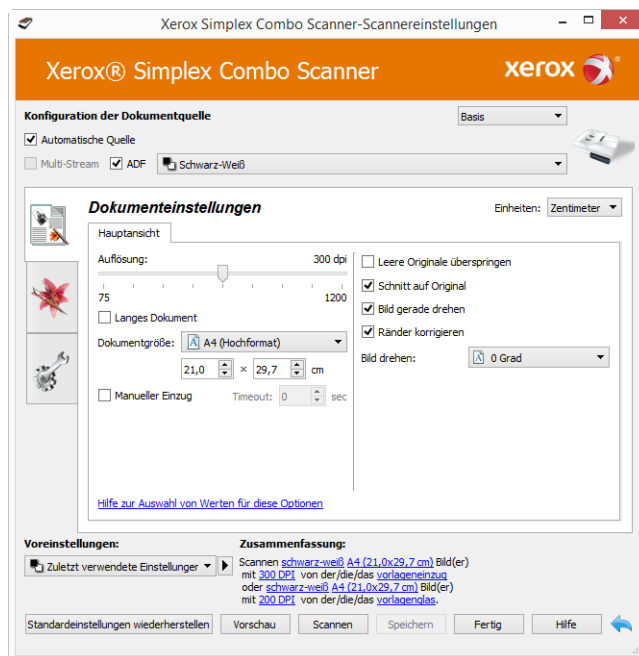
Xerox Simplex Combo Scanner-Scannereinstellungen

Xerox® Simplex Combo Scanner

xerox

Konfiguration der Dokumentquelle

Basis

Automatische Quelle

Multi-Stream ADF Schwarz-Weiß

Dokumenteinstellungen

Einheiten: Zentimeter

Hauptansicht

Auflösung: 300 dpi

75 1200

Langes Dokument

Dokumentgröße: A4 (Hochformat)

21,0 × 29,7 cm

Manueller Einzug Timeout: 0 sec

Leere Originale überspringen

Schnitt auf Original

Bild gerade drehen

Ränder korrigieren

Bild drehen: 0 Grad

Hilfe zur Auswahl von Werten für diese Optionen

Voreinstellungen:

Zuletzt verwendete Einstellungen

Zusammenfassung:

Scannen schwarz-weiß A4 (21,0x29,7 cm) Bild(er) mit 300 DPI von der/die/das vorlageneinzug oder schwarz-weiß A4 (21,0x29,7 cm) Bild(er) mit 200 DPI von der/die/das vorlagenglas.

Standardeinstellungen wiederherstellen

Vorschau

Scannen

Speichern

Fertig

Hilfe